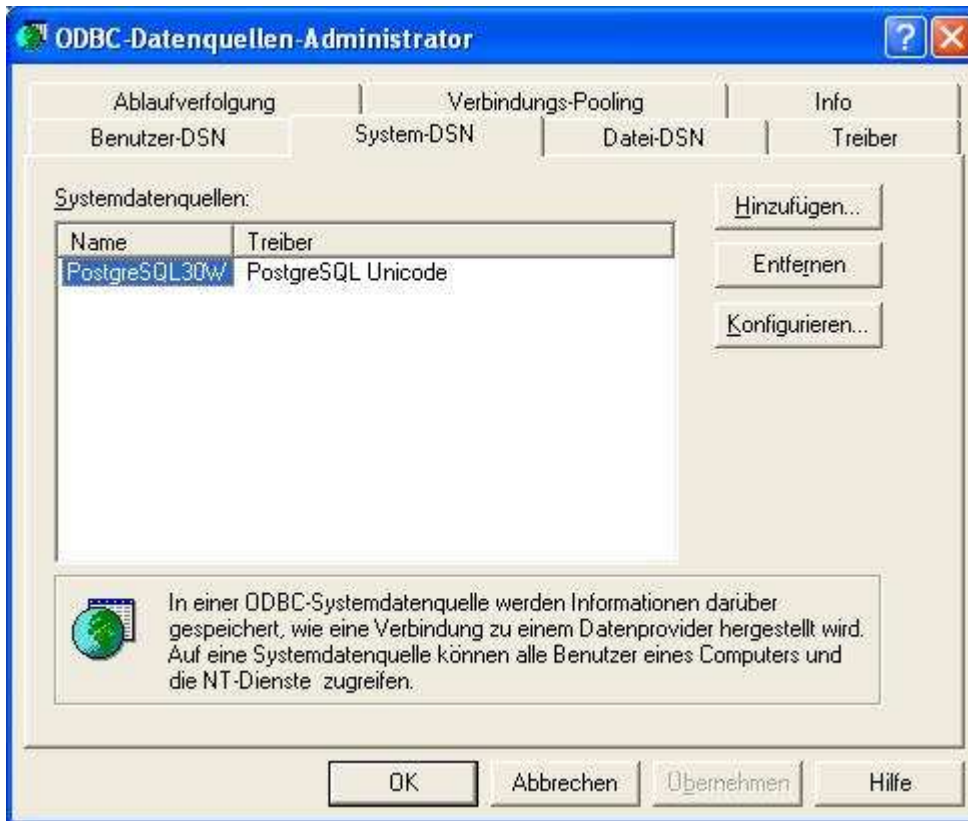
ODBC-Datenquellen-Administrator

Ablaufverfolgung | Verbindungs-Pooling | Info
Benutzer-DSN | System-DSN | Datei-DSN | Treiber

Systemdatenquellen:

| Name | Treiber |
|---|---|
| PostgreSQL30W | PostgreSQL Unicode |

Hinzufügen...
Entfernen
Konfigurieren...

In einer ODBC-Systemdatenquelle werden Informationen darüber gespeichert, wie eine Verbindung zu einem Datenprovider hergestellt wird. Auf eine Systemdatenquelle können alle Benutzer eines Computers und die NT-Dienste zugreifen.

OK
Abbrechen
Übernehmen
Hilfe